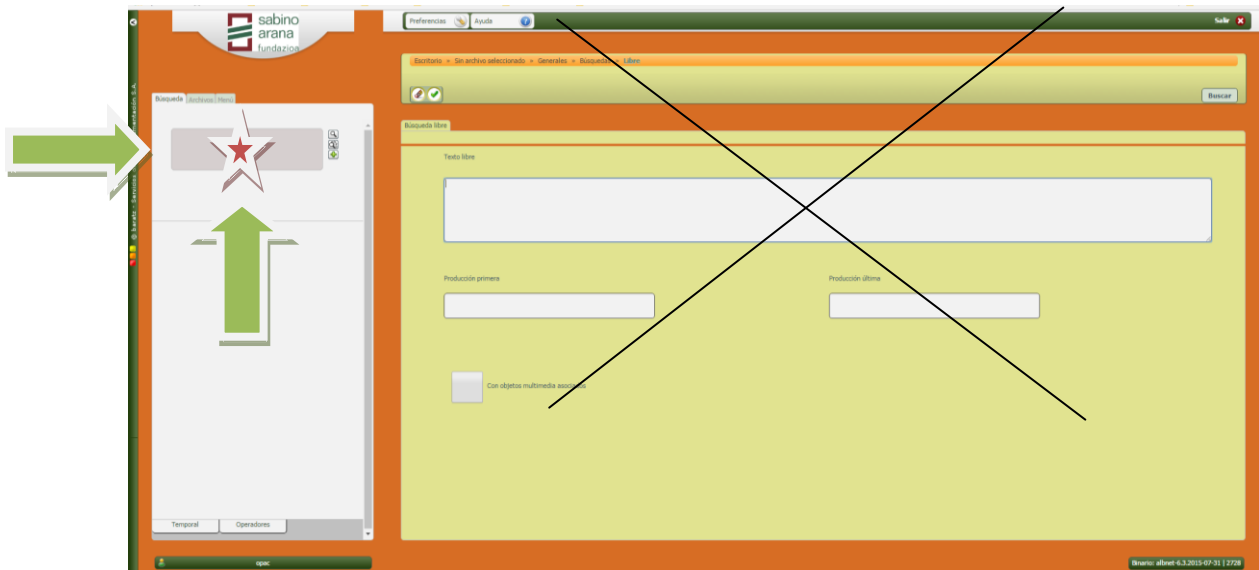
sabino arana fundazioa

Preferencias Ayuda

Salir

Búsqueda Archivos Menú

Escritorio » Sin archivo seleccionado » Generales » Búsqueda » Libre

Buscar

Búsqueda libre

Texto libre

Producción primera

Producción última

Con objetos multimedia asociados

Temporal Operadores

opac

Binario: albnet-6.3.2015-07-31 | 2728